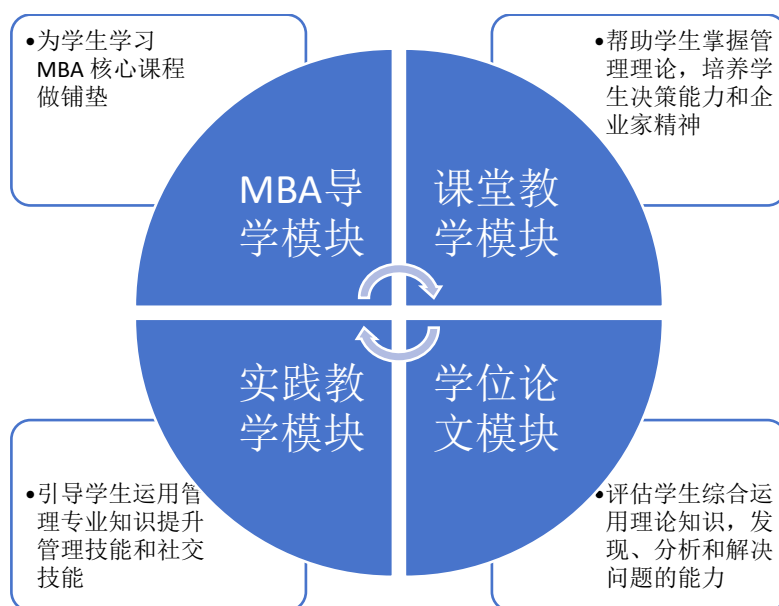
•为学生学习 MBA 核心课程做铺垫

•帮助学生掌握管理理论，培养学生决策能力和企业家精神

MBA导学模块

课堂教学模块

实践教学模块

学位论文模块

•引导学生运用管理专业知识提升管理技能和社交技能

•评估学生综合运用理论知识，发现、分析和解决问题的能力